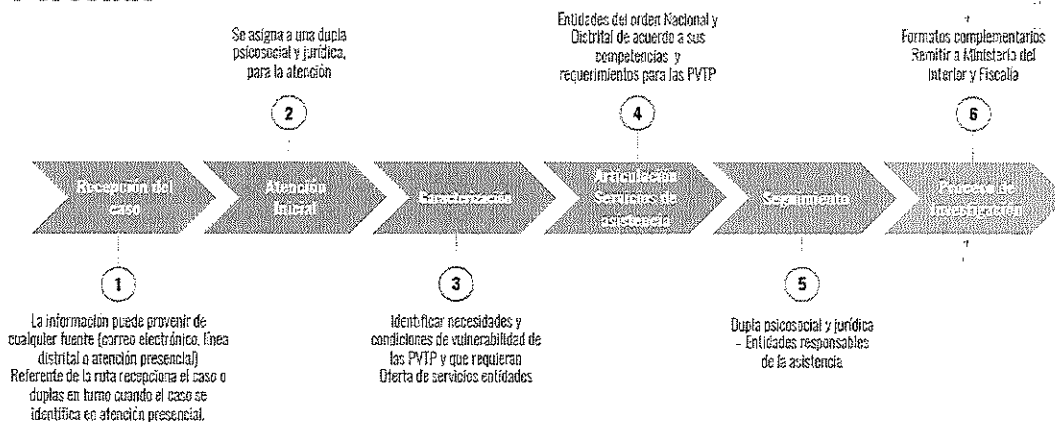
Se asigna a una dupla psicosocial y jurídica, para la atención

2

Entidades del orden Nacional y Distrital de acuerdo a sus competencias y requerimientos para las PVTP

4

Formatos complementarios Remitir a Ministerio del Interior y Fiscalía

6

Recepción del caso

Atención Inicial

Caracterización

Articulación Servicios de asistencia

Seguimiento

Proceso de Investigación

1

La información puede provenir de cualquier fuente (correo electrónico, línea distrital o atención presencial) Referente de la ruta recepciona el caso o duplas en turno cuando el caso se identifica en atención presencial.

3

Identificar necesidades y condiciones de vulnerabilidad de las PVTP y que requieran Oferta de servicios entidades

5

Dupla psicosocial y jurídica - Entidades responsables de la asistencia